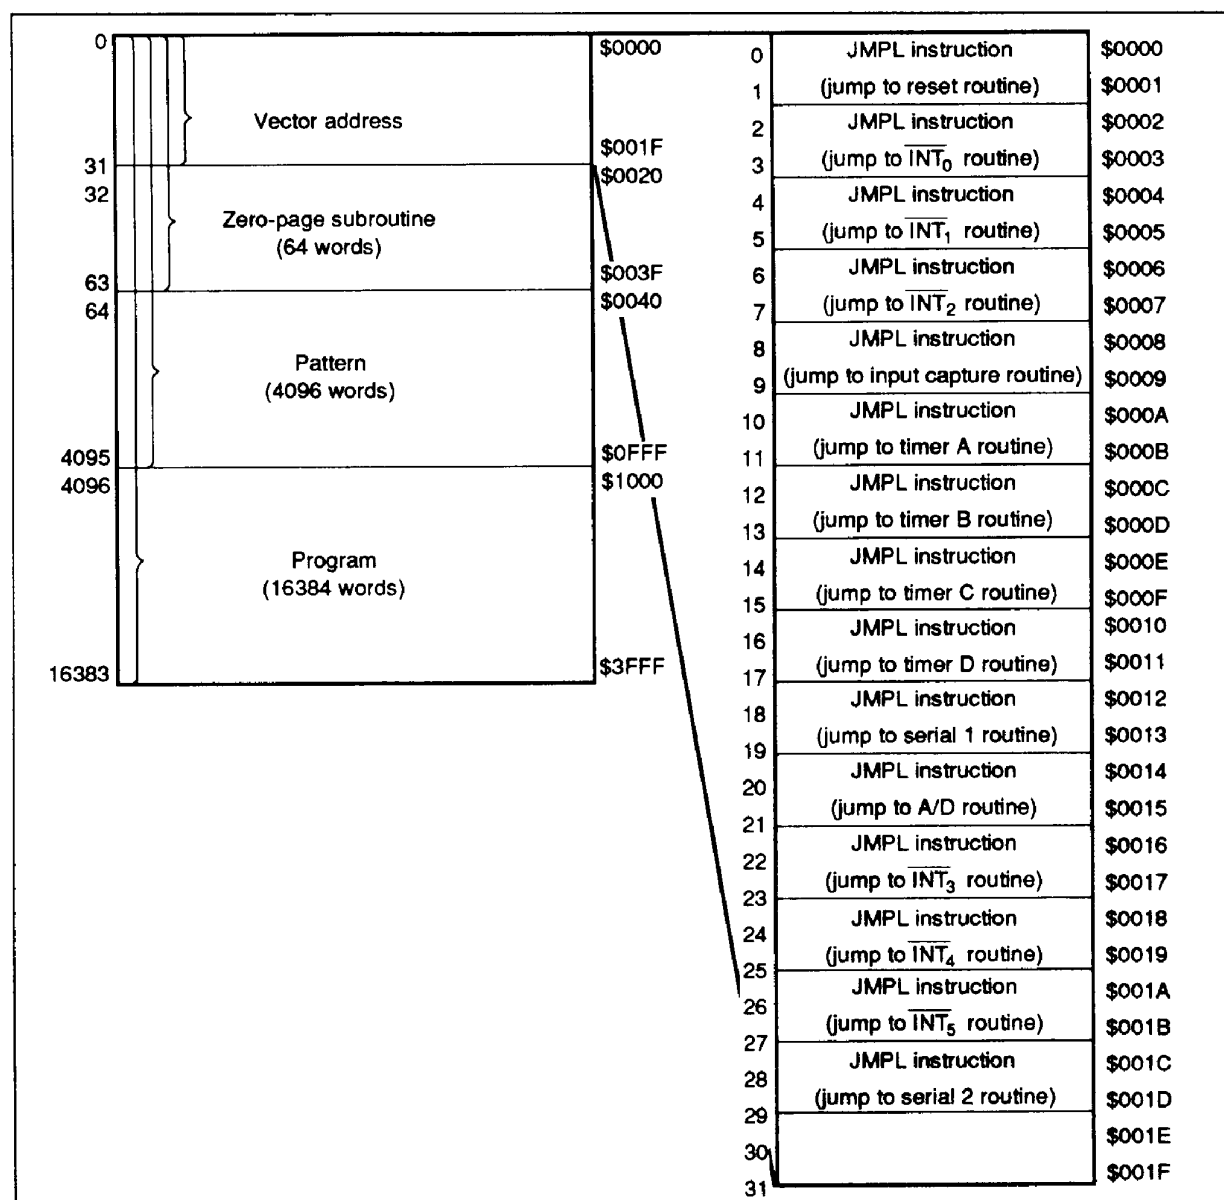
| | | |
|---|---|---|
| 0 | Vector address | $0000 |
| 31 | | $001F |
| 32 | Zero-page subroutine (64 words) | $0020 |
| 63 | | $003F |
| 64 | Pattern (4096 words) | $0040 |
| 4095 | | $0FFF |
| 4096 | Program (16384 words) | $1000 |
| 16383 | | $3FFF |

| | | |
|---|---|---|
| 0 | JMPL instruction | $0000 |
| 1 | (jump to reset routine) | $0001 |
| 2 | JMPL instruction | $0002 |
| 3 | (jump to $\overline{INT_0}$ routine) | $0003 |
| 4 | JMPL instruction | $0004 |
| 5 | (jump to $\overline{INT_1}$ routine) | $0005 |
| 6 | JMPL instruction | $0006 |
| 7 | (jump to $\overline{INT_2}$ routine) | $0007 |
| 8 | JMPL instruction | $0008 |
| 9 | (jump to input capture routine) | $0009 |
| 10 | JMPL instruction | $000A |
| 11 | (jump to timer A routine) | $000B |
| 12 | JMPL instruction | $000C |
| 13 | (jump to timer B routine) | $000D |
| 14 | JMPL instruction | $000E |
| 15 | (jump to timer C routine) | $000F |
| 16 | JMPL instruction | $0010 |
| 17 | (jump to timer D routine) | $0011 |
| 18 | JMPL instruction | $0012 |
| 19 | (jump to serial 1 routine) | $0013 |
| 20 | JMPL instruction | $0014 |
| 21 | (jump to A/D routine) | $0015 |
| 22 | JMPL instruction | $0016 |
| 23 | (jump to $\overline{INT_3}$ routine) | $0017 |
| 24 | JMPL instruction | $0018 |
| 25 | (jump to $\overline{INT_4}$ routine) | $0019 |
| 26 | JMPL instruction | $001A |
| 27 | (jump to $\overline{INT_5}$ routine) | $001B |
| 28 | JMPL instruction | $001C |
| 29 | (jump to serial 2 routine) | $001D |
| 30 | | $001E |
| 31 | | $001F |